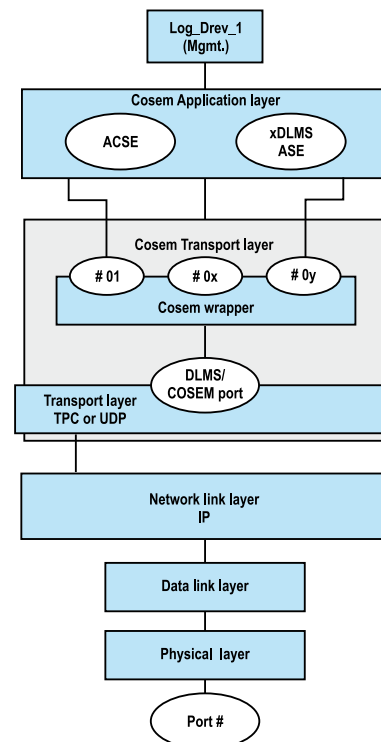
Log_Drev_1
(Mgmt.)

Cosem Application layer

ACSE

xDLMS
ASE

Cosem Transport layer

# 01

# 0x

# 0y

Cosem wrapper

DLMS/
COSEM port

Transport layer
TPC or UDP

Network link layer
IP

Data link layer

Physical layer

Port #